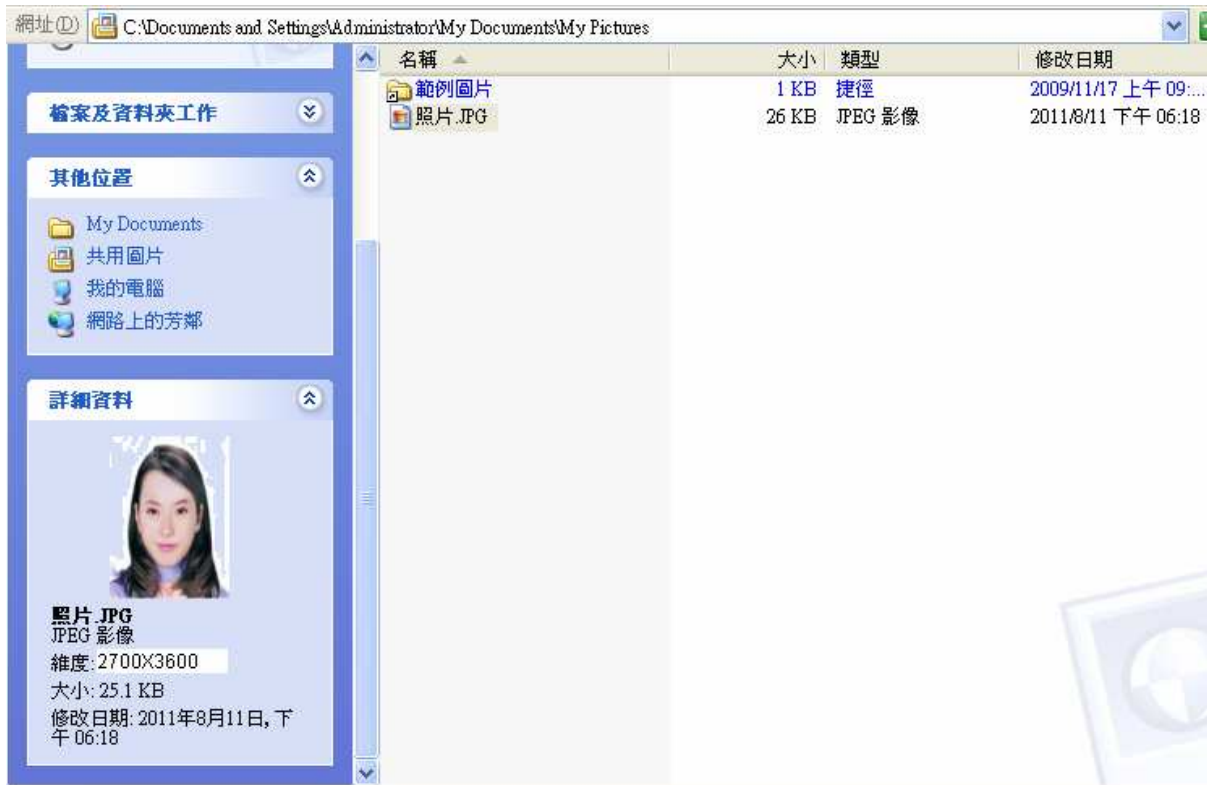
網址(D) C:\Documents and Settings\Administrator\My Documents\My Pictures

檔案及資料夾工作

其他位置

My Documents
共用圖片
我的電腦
網路上的芳鄰

詳細資料

照片.JPG
JPEG 影像
維度: 2700X3600
大小: 25.1 KB
修改日期: 2011年8月11日, 下午 06:18

| 名稱 | 大小 | 類型 | 修改日期 |
|---|---|---|---|
| 範例圖片 | 1 KB | 捷徑 | 2009/11/17 上午 09:... |
| 照片.JPG | 26 KB | JPEG 影像 | 2011/8/11 下午 06:18 |